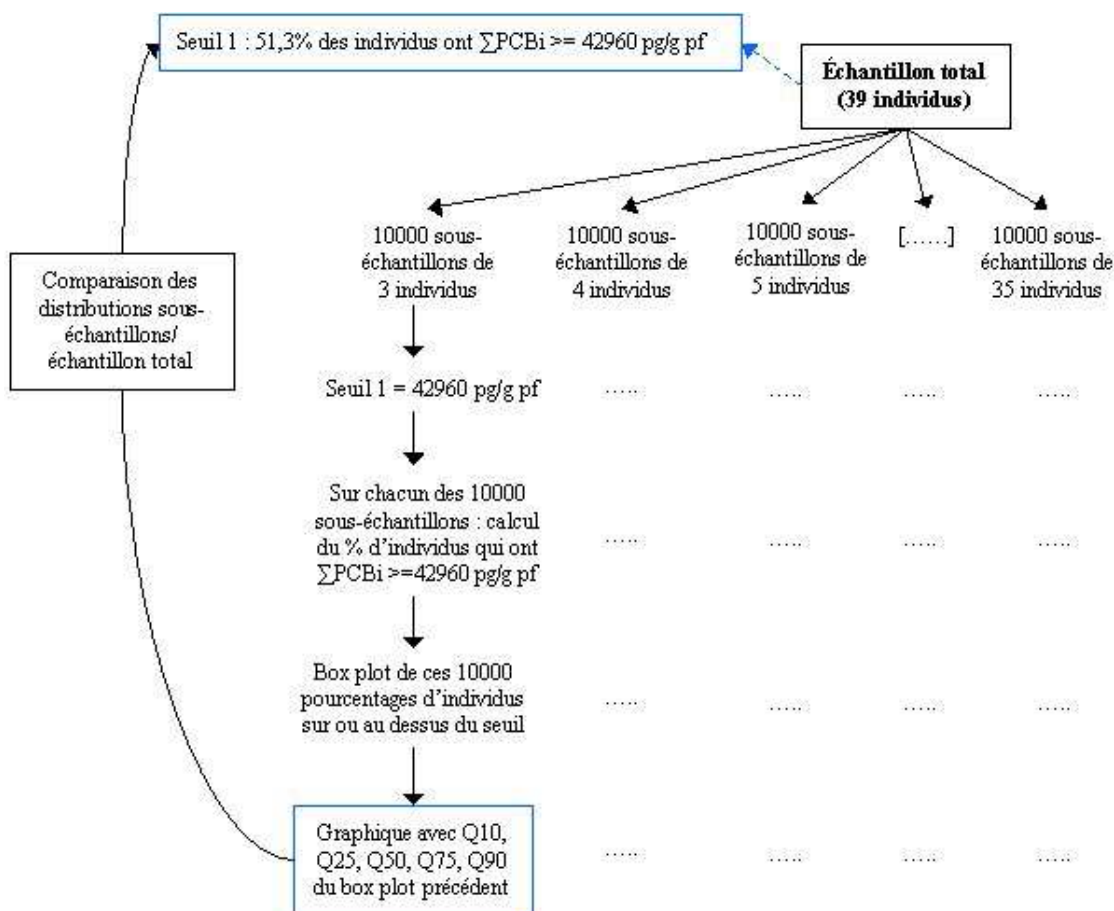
Seuil 1 : 51,3% des individus ont ∑PCBi >= 42960 pg/g pf

Échantillon total (39 individus)

10000 sous-échantillons de 3 individus

10000 sous-échantillons de 4 individus

10000 sous-échantillons de 5 individus

[……]

10000 sous-échantillons de 35 individus

Comparaison des distributions sous-échantillons/ échantillon total

Seuil 1 = 42960 pg/g pf

….. ….. ….. …..

Sur chacun des 10000 sous-échantillons : calcul du % d'individus qui ont ∑PCBi >=42960 pg/g pf

….. ….. ….. …..

Box plot de ces 10000 pourcentages d'individus sur ou au dessus du seuil

….. ….. ….. …..

Graphique avec Q10, Q25, Q50, Q75, Q90 du box plot précédent

….. ….. ….. …..